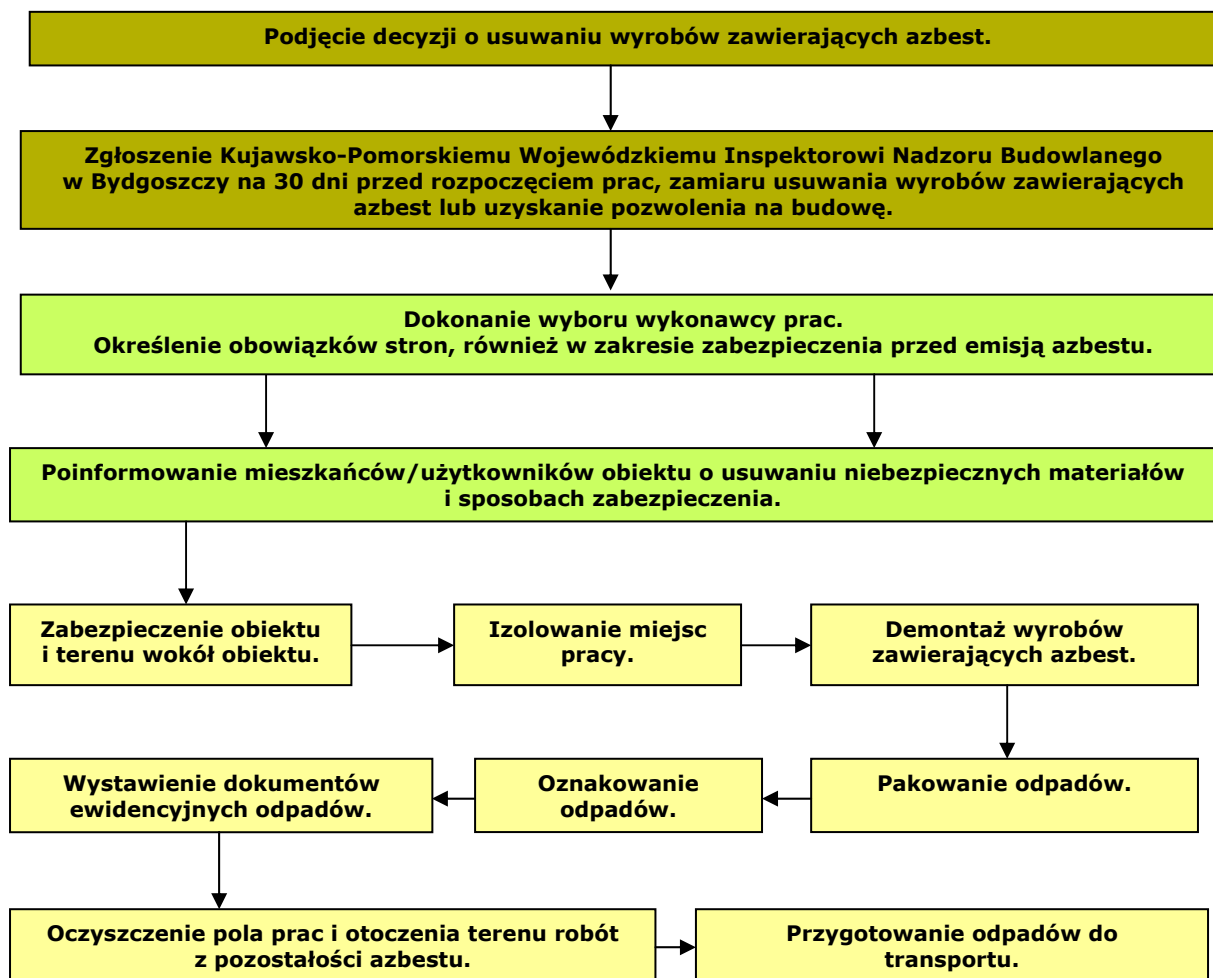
Podjęcie decyzji o usuwaniu wyrobów zawierających azbest.

Zgłoszenie Kujawsko-Pomorskiemu Wojewódzkiemu Inspektorowi Nadzoru Budowlanego w Bydgoszczy na 30 dni przed rozpoczęciem prac, zamiaru usuwania wyrobów zawierających azbest lub uzyskanie pozwolenia na budowę.

Dokonanie wyboru wykonawcy prac.
Określenie obowiązków stron, również w zakresie zabezpieczenia przed emisją azbestu.

Poinformowanie mieszkańców/użytkowników obiektu o usuwaniu niebezpiecznych materiałów i sposobach zabezpieczenia.

Zabezpieczenie obiektu i terenu wokół obiektu.

Izolowanie miejsc pracy.

Demontaż wyrobów zawierających azbest.

Pakowanie odpadów.

Oznakowanie odpadów.

Wystawienie dokumentów ewidencyjnych odpadów.

Oczyszczenie pola prac i otoczenia terenu robót z pozostałości azbestu.

Przygotowanie odpadów do transportu.